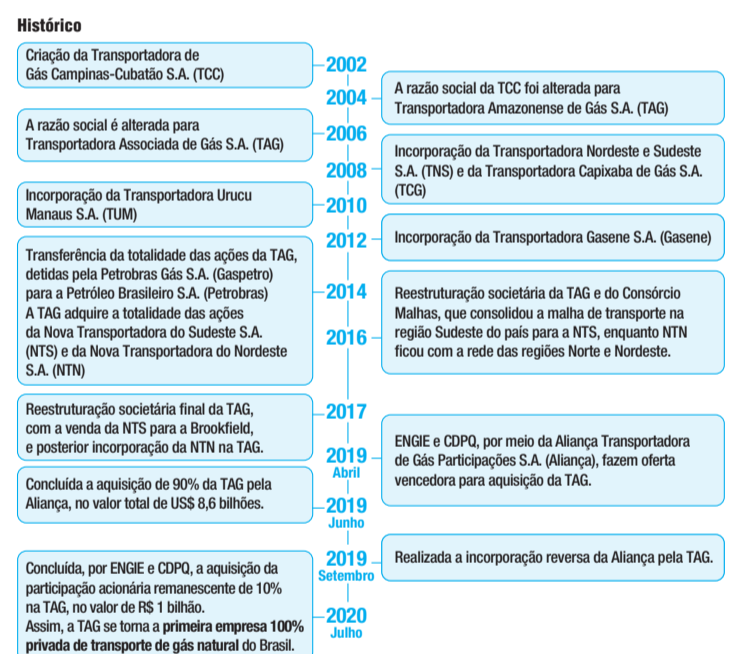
Histórico

2002
Criação da Transportadora de Gás Campinas-Cubatão S.A. (TCC)

2004
A razão social da TCC foi alterada para Transportadora Amazonense de Gás S.A. (TAG)

2006
A razão social é alterada para Transportadora Associada de Gás S.A. (TAG)

2008
Incorporação da Transportadora Nordeste e Sudeste S.A. (TNS) e da Transportadora Capixaba de Gás S.A. (TCG)

2010
Incorporação da Transportadora Urucu Manaus S.A. (TUM)

2012
Incorporação da Transportadora Gasene S.A. (Gasene)

2014
Transferência da totalidade das ações da TAG, detidas pela Petrobras Gás S.A. (Gaspetro) para a Petróleo Brasileiro S.A. (Petrobras)
A TAG adquire a totalidade das ações da Nova Transportadora do Sudeste S.A. (NTS) e da Nova Transportadora do Nordeste S.A. (NTN)

2016
Reestruturação societária da TAG e do Consórcio Malhas, que consolidou a malha de transporte na região Sudeste do país para a NTS, enquanto NTN ficou com a rede das regiões Norte e Nordeste.

2017
Reestruturação societária final da TAG, com a venda da NTS para a Brookfield, e posterior incorporação da NTN na TAG.

2019
Abril
ENGIE e CDPQ, por meio da Aliança Transportadora de Gás Participações S.A. (Aliança), fazem oferta vencedora para aquisição da TAG.

2019
Junho
Concluída a aquisição de 90% da TAG pela Aliança, no valor total de US$ 8,6 bilhões.

2019
Setembro
Realizada a incorporação reversa da Aliança pela TAG.

2020
Julho
Concluída, por ENGIE e CDPQ, a aquisição da participação acionária remanescente de 10% na TAG, no valor de R$ 1 bilhão.
Assim, a TAG se torna a **primeira empresa 100% privada de transporte de gás natural** do Brasil.